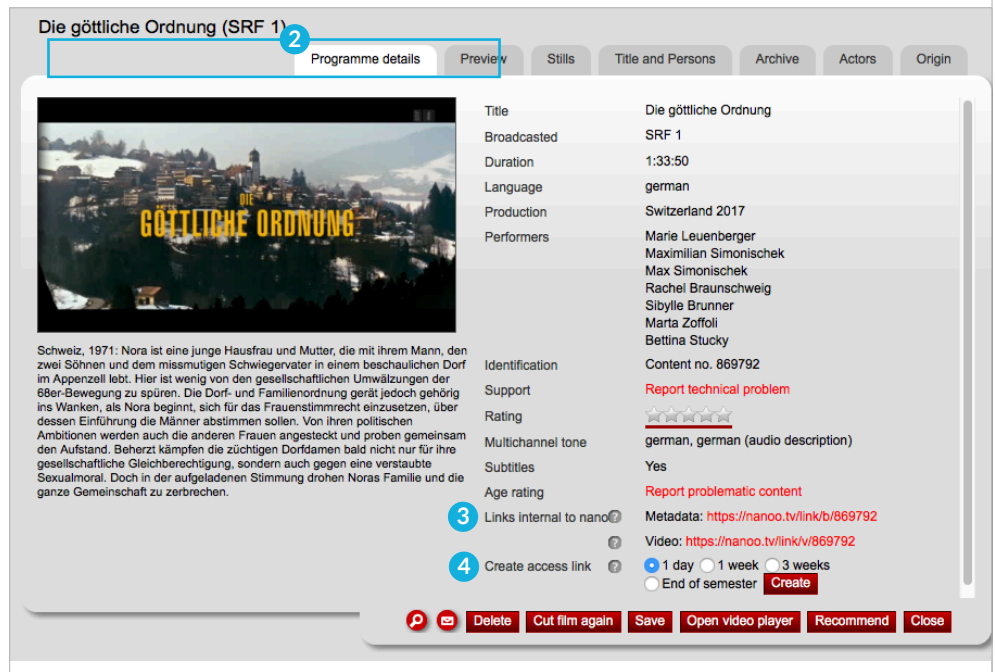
Die göttliche Ordnung (SRF 1)

2

Programme details | Preview | Stills | Title and Persons | Archive | Actors | Origin

DIE GÖTTLICHE ORDNUNG

Schweiz, 1971: Nora ist eine junge Hausfrau und Mutter, die mit ihrem Mann, den zwei Söhnen und dem missmutigen Schwiegervater in einem beschaulichen Dorf im Appenzell lebt. Hier ist wenig von den gesellschaftlichen Umwälzungen der 68er-Bewegung zu spüren. Die Dorf- und Familienordnung gerät jedoch gehörig ins Wanken, als Nora beginnt, sich für das Frauenstimmrecht einzusetzen, über dessen Einführung die Männer abstimmen sollen. Von ihren politischen Ambitionen werden auch die anderen Frauen angesteckt und proben gemeinsam den Aufstand. Beherzt kämpfen die züchtigen Dorfdamen bald nicht nur für ihre gesellschaftliche Gleichberechtigung, sondern auch gegen eine verstaubte Sexualmoral. Doch in der aufgeladenen Stimmung drohen Noras Familie und die ganze Gemeinschaft zu zerbrechen.

| | |
|---|---|
| Title | Die göttliche Ordnung |
| Broadcasted | SRF 1 |
| Duration | 1:33:50 |
| Language | german |
| Production | Switzerland 2017 |
| Performers | Marie Leuenberger<br>Maximilian Simonischek<br>Max Simonischek<br>Rachel Braunschweig<br>Sibylle Brunner<br>Marta Zoffoli<br>Bettina Stucky |
| Identification | Content no. 869792 |
| Support | Report technical problem |
| Rating | |
| Multichannel tone | german, german (audio description) |
| Subtitles | Yes |
| Age rating | Report problematic content |
| Links internal to nano | Metadata: https://nanoo.tv/link/b/869792 |
| | Video: https://nanoo.tv/link/v/869792 |
| Create access link | 1 day 1 week 3 weeks End of semester Create |

3

4

Delete | Cut film again | Save | Open video player | Recommend | Close